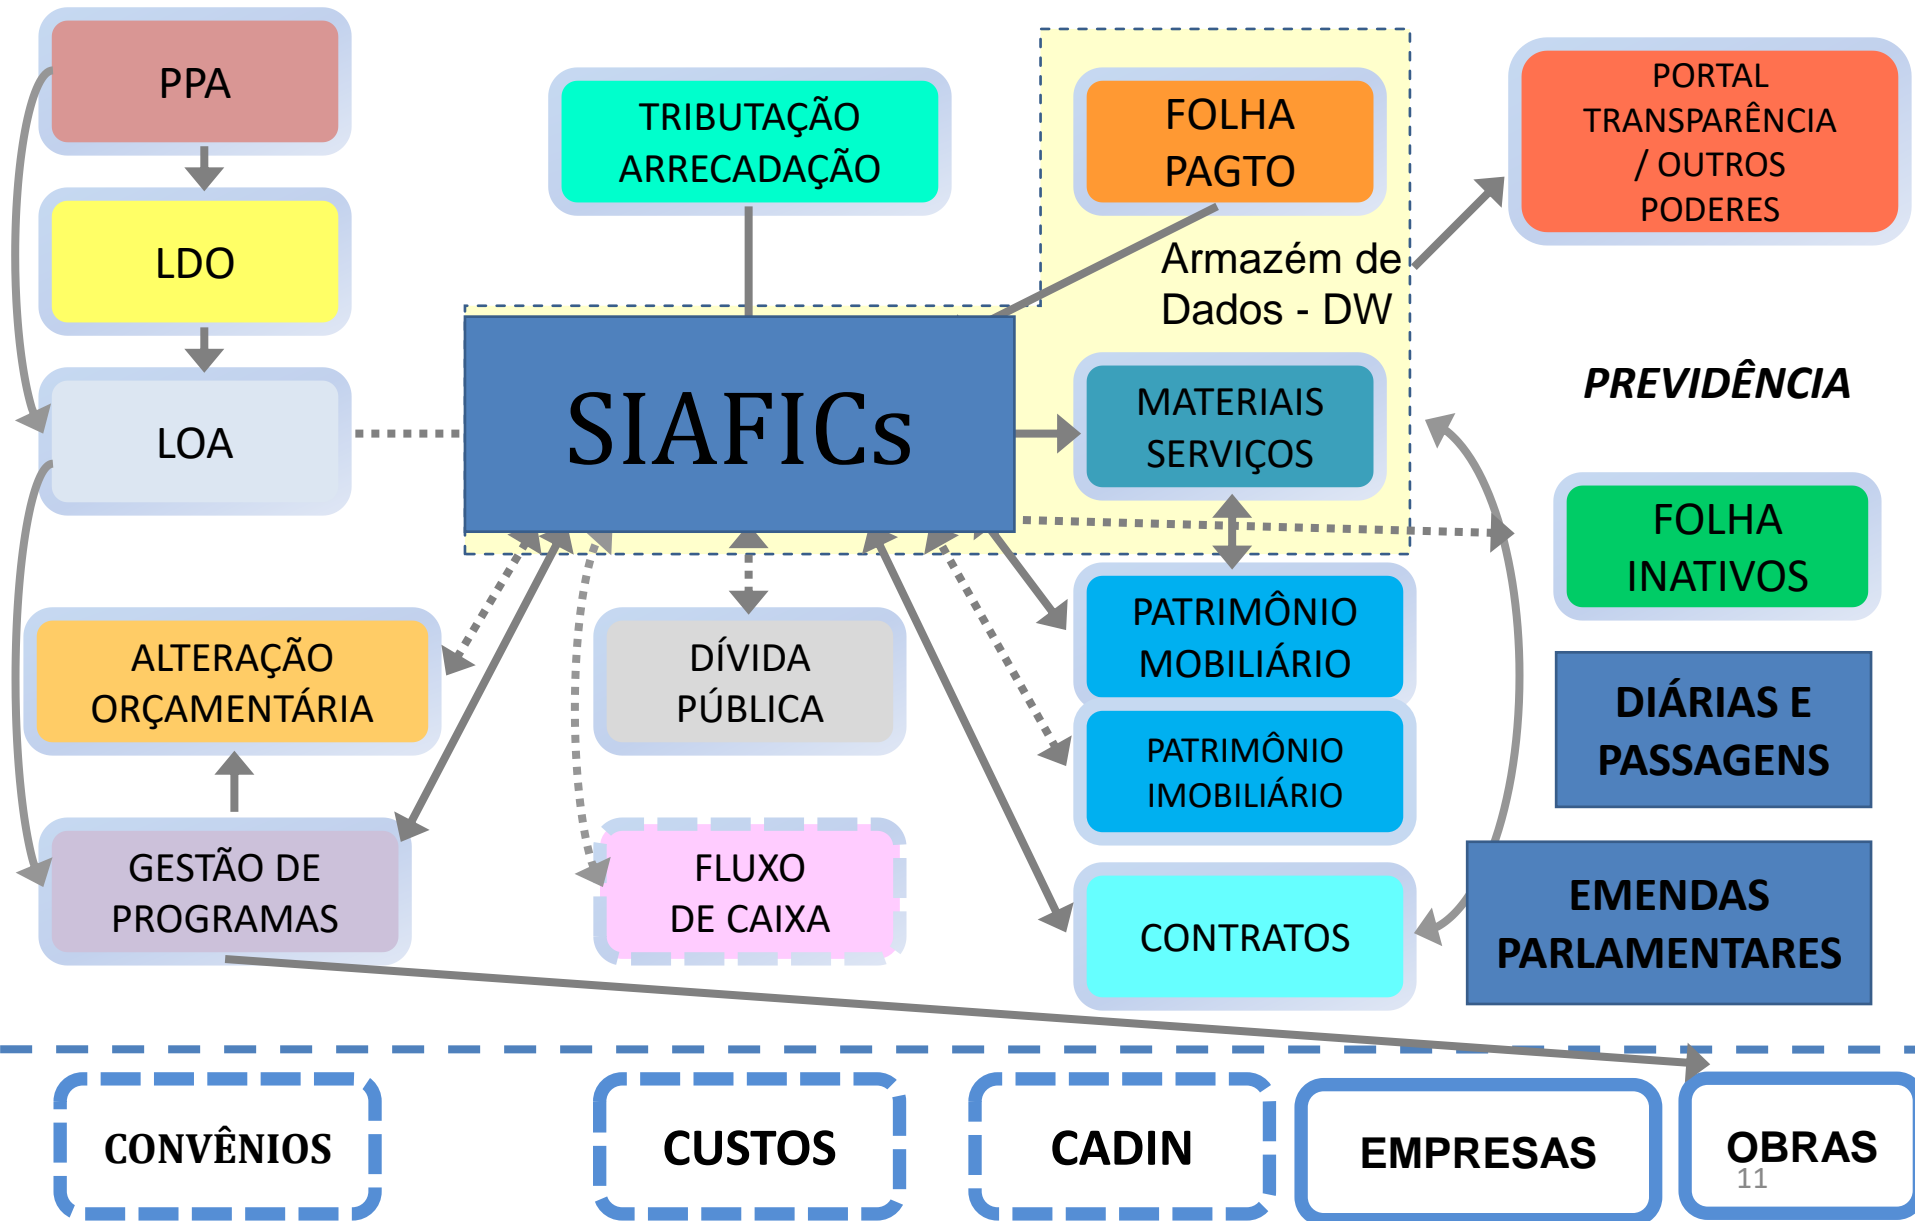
PPA

LDO

LOA

TRIBUTAÇÃO ARRECADAÇÃO

FOLHA PAGTO

Armazém de Dados - DW

PORTAL TRANSPARÊNCIA / OUTROS PODERES

SIAFICs

MATERIAIS SERVIÇOS

PREVIDÊNCIA

FOLHA INATIVOS

ALTERAÇÃO ORÇAMENTÁRIA

DÍVIDA PÚBLICA

PATRIMÔNIO MOBILIÁRIO

PATRIMÔNIO IMOBILIÁRIO

DIÁRIAS E PASSAGENS

GESTÃO DE PROGRAMAS

FLUXO DE CAIXA

CONTRATOS

EMENDAS PARLAMENTARES

CONVÊNIOS

CUSTOS

CADIN

EMPRESAS

OBRAS

11